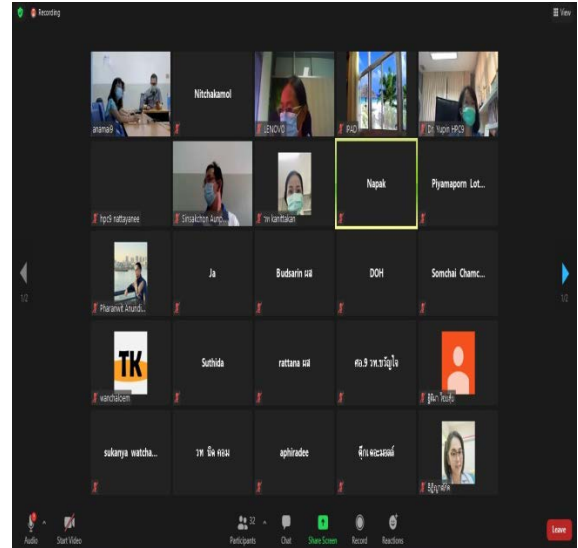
Recording

View

anamai9

Nitchakamol

LENOVO

iPAD

Dr. Yupin HPC9

hpc9 nattayanee

Sirisakchon Aunp...

รพ.kanittakan

Napak

Piyamaporn Lot...

1/2

Pharanwit Arundi...

Ja

Budsarin ผส

DOH

Somchai Chamc...

1/2

TK

wanchaloem

Suthida

rattana ผส

ศอ.9 วพ.ขวัญใจ

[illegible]

sukanya watcha...

รพ. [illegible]

aphiradee

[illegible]

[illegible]

Audio

Start Video

32

Participants

Chat

Share Screen

Record

Reactions

Leave